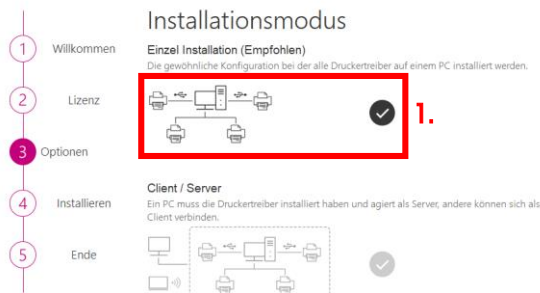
Installationsmodus

1 Willkommen

2 Lizenz

3 Optionen

4 Installieren

5 Ende

Einzel Installation (Empfohlen)

Die gewöhnliche Konfiguration bei der alle Druckertreiber auf einem PC installiert werden.

1.

Client / Server

Ein PC muss die Druckertreiber installiert haben und agiert als Server, andere können sich als Client verbinden.